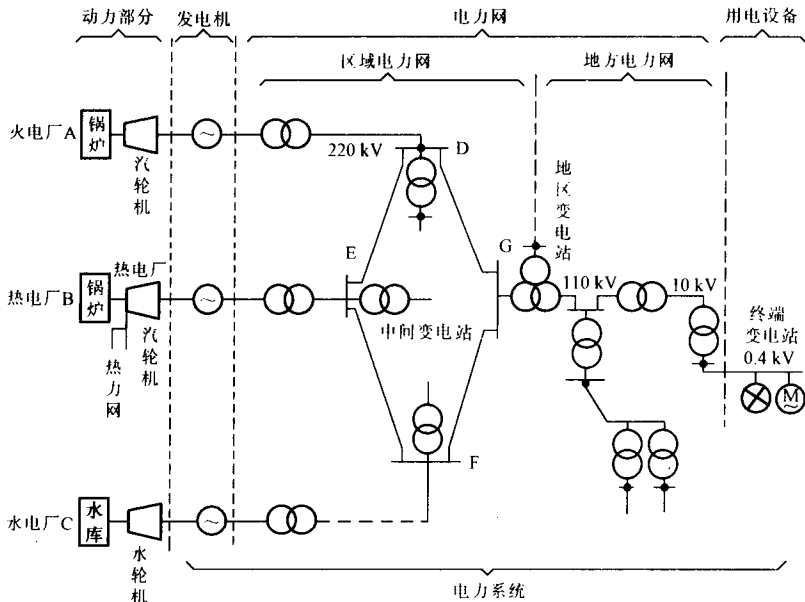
动力部分
发电机
电力网
用电设备
区域电力网
地方电力网
火电厂A
锅炉
汽轮机
220 kV
D
地区变电站
E
G
热电厂B
锅炉
热电厂
汽轮机
热力网
110 kV
10 kV
中间变电站
终端变电站
0.4 kV
M
F
水电厂C
水库
水轮机
电力系统